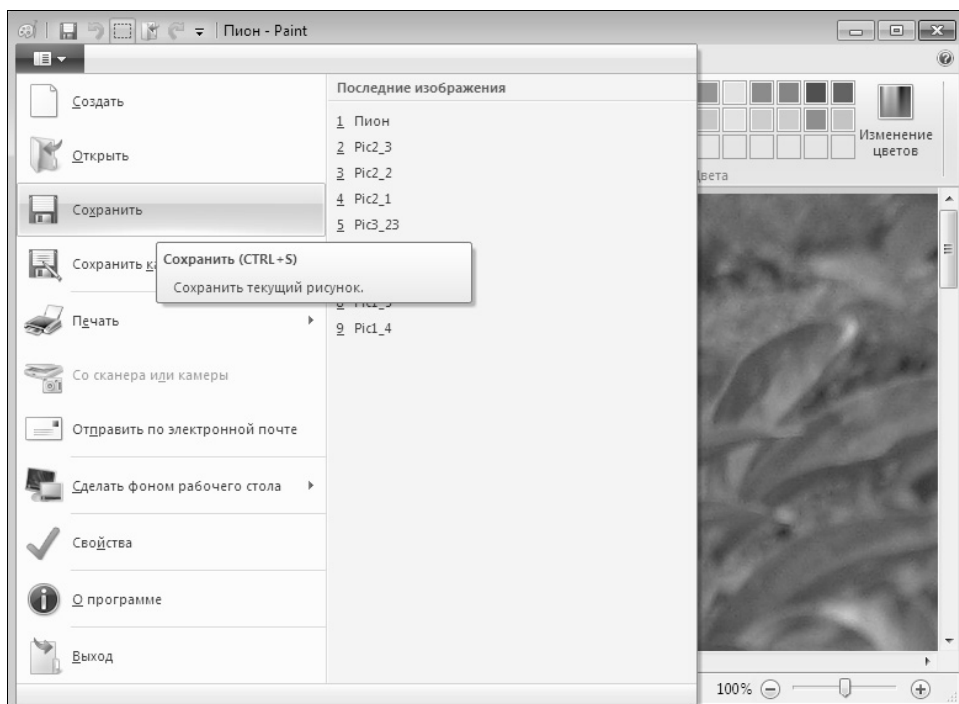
Пион - Paint

Создать

Открыть

Сохранить

Сохранить к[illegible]

Печать

Со сканера или камеры

Отправить по электронной почте

Сделать фоном рабочего стола

Свойства

О программе

Выход

Последние изображения

1 Пион
2 Pic2_3
3 Pic2_2
4 Pic2_1
5 Pic3_23
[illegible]
9 Pic1_4

Сохранить (CTRL+S)
Сохранить текущий рисунок.

Изменение цветов

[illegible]вета

100%